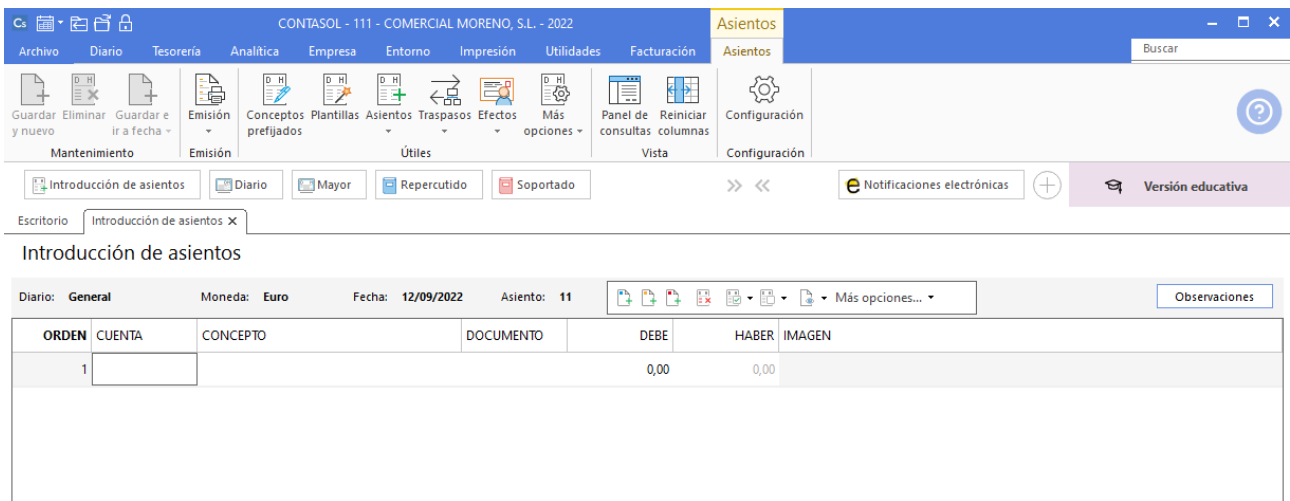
CONTASOL - 111 - COMERCIAL MORENO, S.L. - 2022

Asientos

Archivo Diario Tesorería Analítica Empresa Entorno Impresión Utilidades Facturación Asientos

Buscar

Guardar y nuevo Eliminar Guardar e ir a fecha Mantenimiento

Emisión Emisión

Conceptos prefijados Plantillas Asientos Traspasos Efectos Más opciones Útiles

Panel de consultas Reiniciar columnas Vista

Configuración Configuración

Introducción de asientos Diario Mayor Repercutido Soportado

Notificaciones electrónicas

Versión educativa

Escritorio Introducción de asientos ×

Introducción de asientos

Diario: General Moneda: Euro Fecha: 12/09/2022 Asiento: 11

Más opciones...

Observaciones

| ORDEN | CUENTA | CONCEPTO | DOCUMENTO | DEBE | HABER | IMAGEN |
|---|---|---|---|---|---|---|
| 1 | | | | 0,00 | 0,00 | |